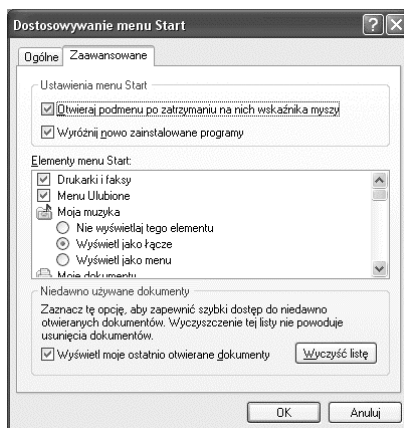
Dostosowywanie menu Start

Ogólne Zaawansowane

Ustawienia menu Start

Otwieraj podmenu po zatrzymaniu na nich wskaźnika myszy

Wyróżnij nowo zainstalowane programy

Elementy menu Start:

Drukarki i faksy

Menu Ulubione

Moja muzyka

Nie wyświetlaj tego elementu

Wyświetl jako łącze

Wyświetl jako menu

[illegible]

Niedawno używane dokumenty

Zaznacz tę opcję, aby zapewnić szybki dostęp do niedawno otwieranych dokumentów. Wyczyszczenie tej listy nie powoduje usunięcia dokumentów.

Wyświetl moje ostatnio otwierane dokumenty

Wyczyść listę

OK

Anuluj